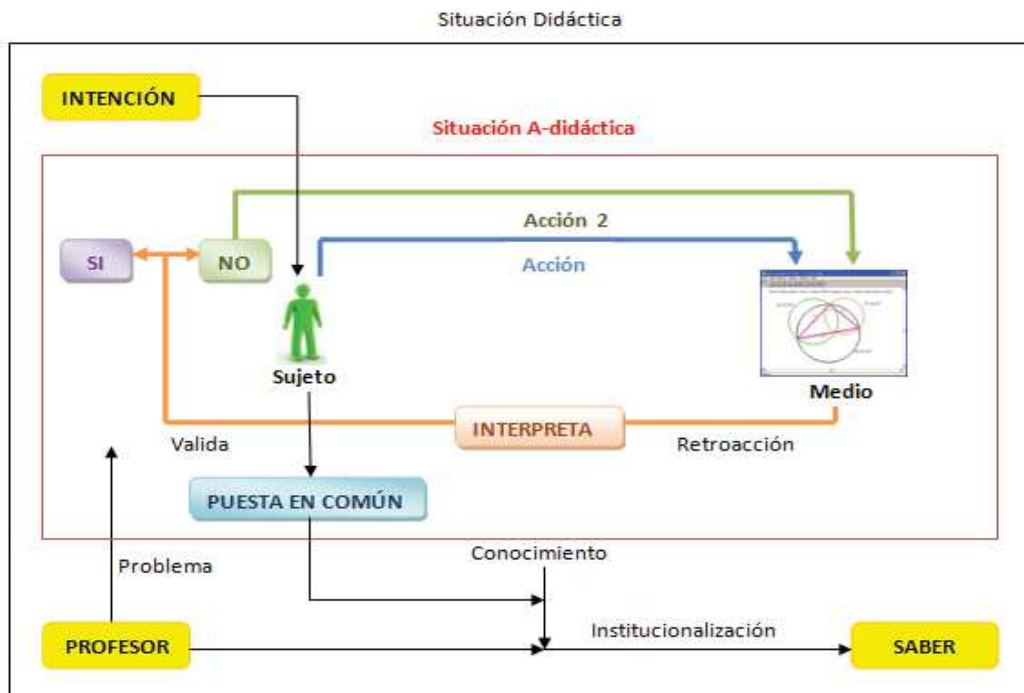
Situación Didáctica

INTENCIÓN

Situación A-didáctica

Acción 2

SI

NO

Acción

Sujeto

Medio

INTERPRETA

Valida

Retroacción

PUESTA EN COMÚN

Conocimiento

Problema

Institucionalización

PROFESOR

SABER